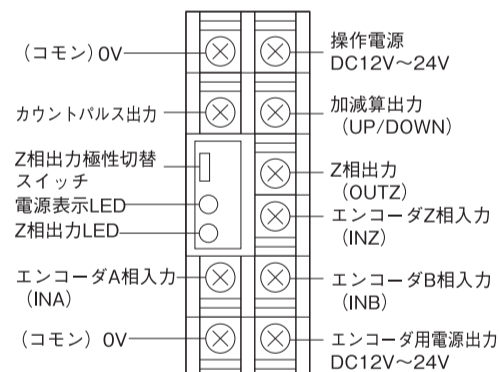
（コモン）0V

操作電源
DC12V～24V

カウントパルス出力

加減算出力
（UP/DOWN）

Z相出力極性切替
スイッチ

Z相出力
（OUTZ）

電源表示LED

エンコーダZ相入力
（INZ）

Z相出力LED

エンコーダA相入力
（INA）

エンコーダB相入力
（INB）

（コモン）0V

エンコーダ用電源出力
DC12V～24V